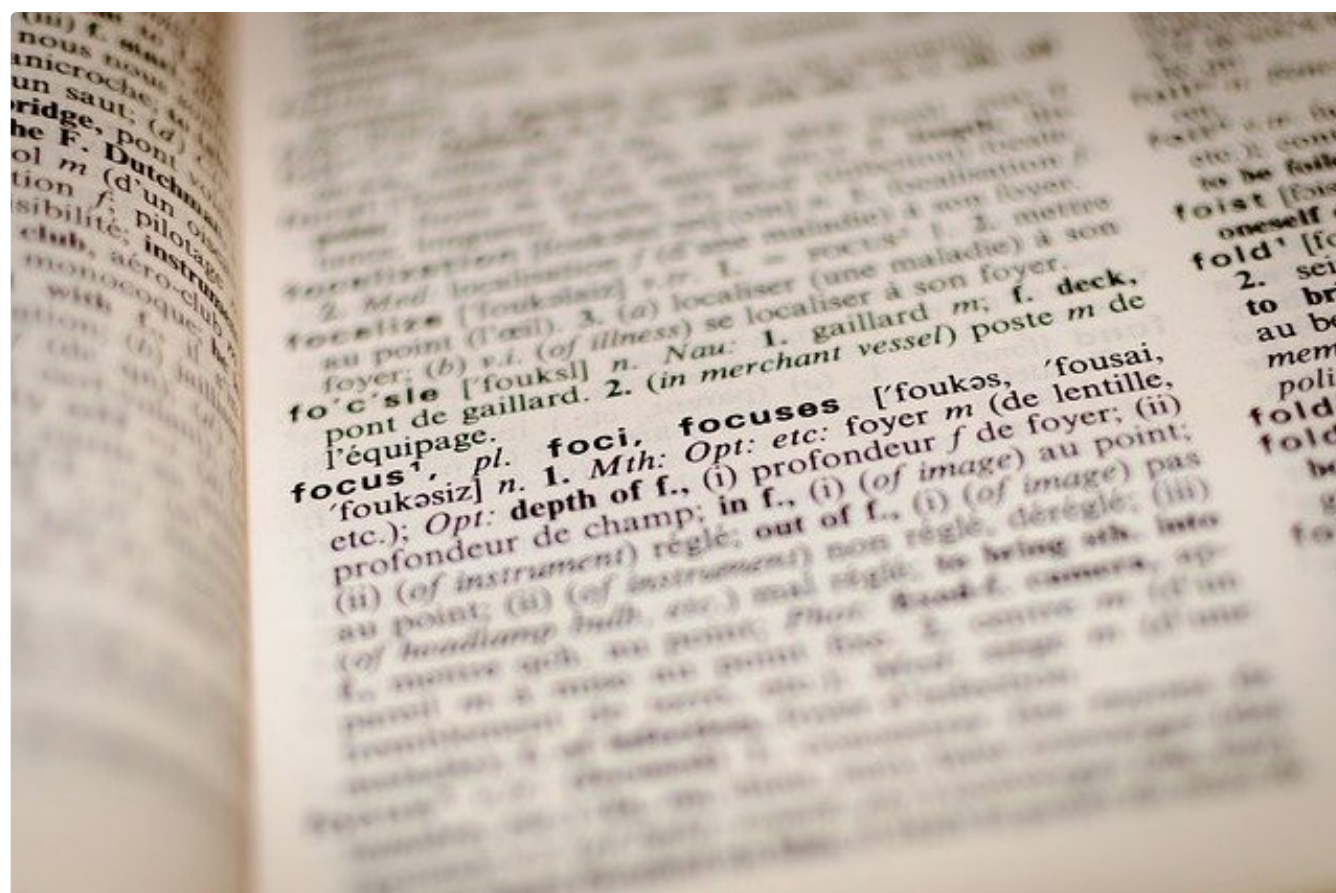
(iii) f. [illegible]
nous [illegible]
anicroche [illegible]
un saut; (d) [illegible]
bridge, pont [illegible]
he F. Dutchman
ol m (d'un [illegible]
tion f, pilotage
sibilité, instrum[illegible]
club, aéro-club
monocoque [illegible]

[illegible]
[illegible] localisation f (d'une maladie) à son foyer. 2. mettre
focalization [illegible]
2. Med: localisation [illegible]
focalize ['foukəlaiz] v.tr. 1. = FOCUS² 1. 2. (une maladie) à son foyer.
au point (l'œil). 3. (a) localiser (une maladie) à son
foyer; (b) v.i. (of illness) se localiser à son foyer.
fo'c'sle ['fouksl] n. Nau: 1. gaillard m; f. deck,
pont de gaillard. 2. (in merchant vessel) poste m de
l'équipage.
focus¹, pl. foci, focuses ['foukəs, 'fousai,
'foukəsiz] n. 1. Mth: Opt: etc: foyer m (de lentille,
etc.); Opt: depth of f., (i) profondeur f de foyer; (ii)
profondeur de champ; in f., (i) (of image) au point;
(ii) (of instrument) réglé; out of f., (i) (of image) pas
au point; (ii) (of instrument) non réglé, déréglé; (iii)
(of headlamp bulb, etc.) mal réglé; to bring sth. into
f., mettre qch. au point; Phot: fixed-f. camera, ap-
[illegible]

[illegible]
foist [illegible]
oneself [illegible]
fold¹ [fo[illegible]
2. sei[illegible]
to br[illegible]
au be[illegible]
mem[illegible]
poli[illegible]
fold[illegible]
fold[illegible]
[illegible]
fo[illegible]